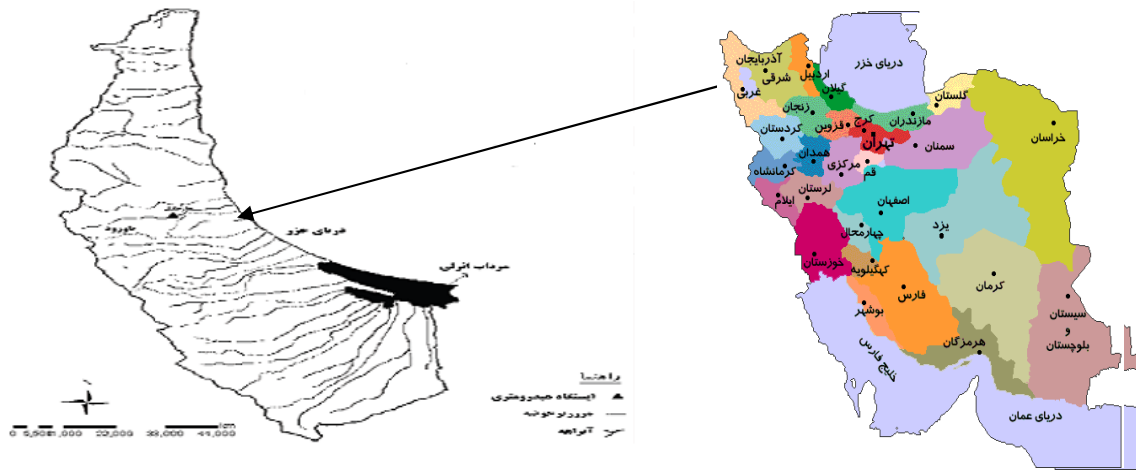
دریای خزر
آذربایجان
شرقی
غربی
اردبیل
گیلان
زنجان
گلستان
مازندران
خراسان
کرج
قزوین
تهران
کردستان
سمنان
همدان
کرمانشاه
مرکزی
قم
لرستان
ایلام
اصفهان
یزد
چهارمحال
خوزستان
کهگیلویه
کرمان
فارس
بوشهر
سیستان
و
بلوچستان
هرمزگان
خلیج فارس
دریای عمان

دریای خزر
مرداب انزلی
ماسوله
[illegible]
راهنما
ایستگاه هیدرومتری
جوی و خوشه
آبراهه
0 5,500 11,000 22,000 33,000 44,000
Km